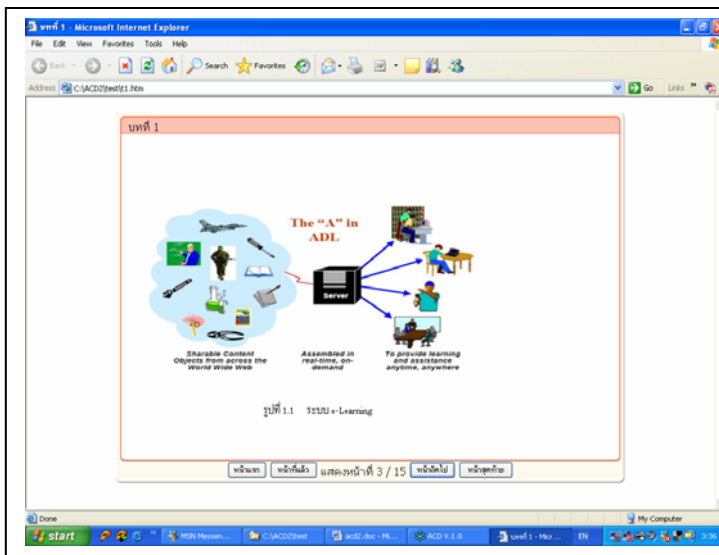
บทที่ 1 - Microsoft Internet Explorer

File Edit View Favorites Tools Help

Back Search Favorites

Address C:\ACD2\test\t1.htm Go Links

บทที่ 1

The "A" in ADL

Server

Sharable Content Objects from across the World Wide Web

Assembled in real-time, on-demand

To provide learning and assistance anytime, anywhere

รูปที่ 1.1 ระบบ e-Learning

หน้าแรก หน้าที่แล้ว แสดงหน้าที่ 3 / 15 หน้าถัดไป หน้าสุดท้าย

Done

My Computer

start MSN Messen... C:\ACD2\test acd2.doc - Mi... ACD V.1.0 บทที่ 1 - Micr... EN 3:36